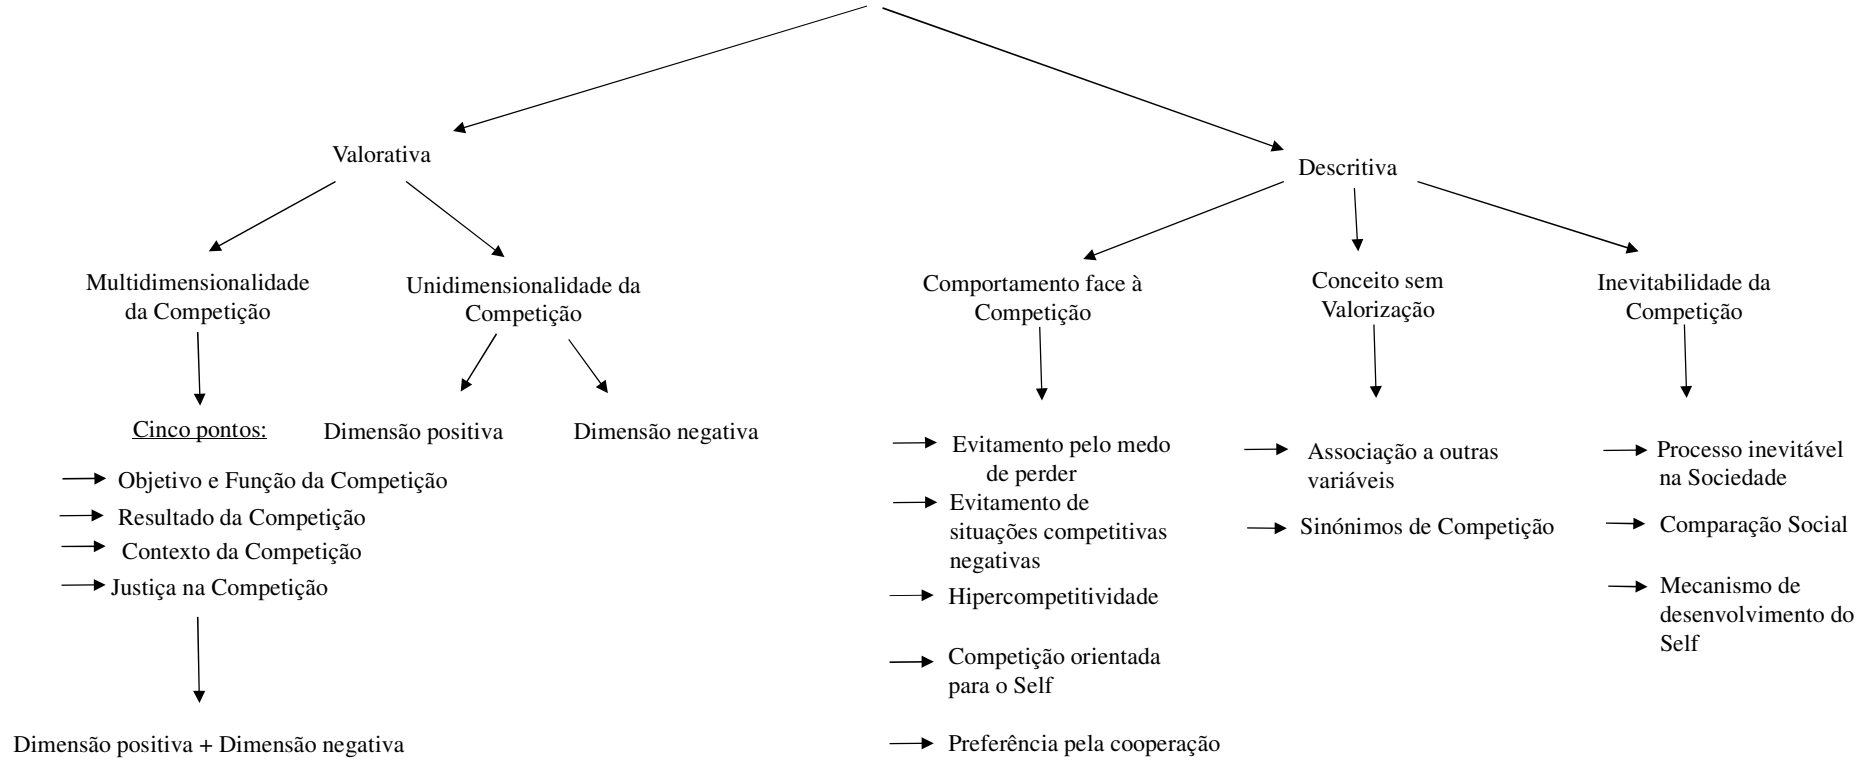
Valorativa

Descritiva

Multidimensionalidade da Competição

Unidimensionalidade da Competição

Comportamento face à Competição

Conceito sem Valorização

Inevitabilidade da Competição

Cinco pontos:

Dimensão positiva

Dimensão negativa

Objetivo e Função da Competição

Resultado da Competição

Contexto da Competição

Justiça na Competição

Dimensão positiva + Dimensão negativa

Evitamento pelo medo de perder

Evitamento de situações competitivas negativas

Hipercompetitividade

Competição orientada para o Self

Preferência pela cooperação

Associação a outras variáveis

Sinónimos de Competição

Processo inevitável na Sociedade

Comparação Social

Mecanismo de desenvolvimento do Self